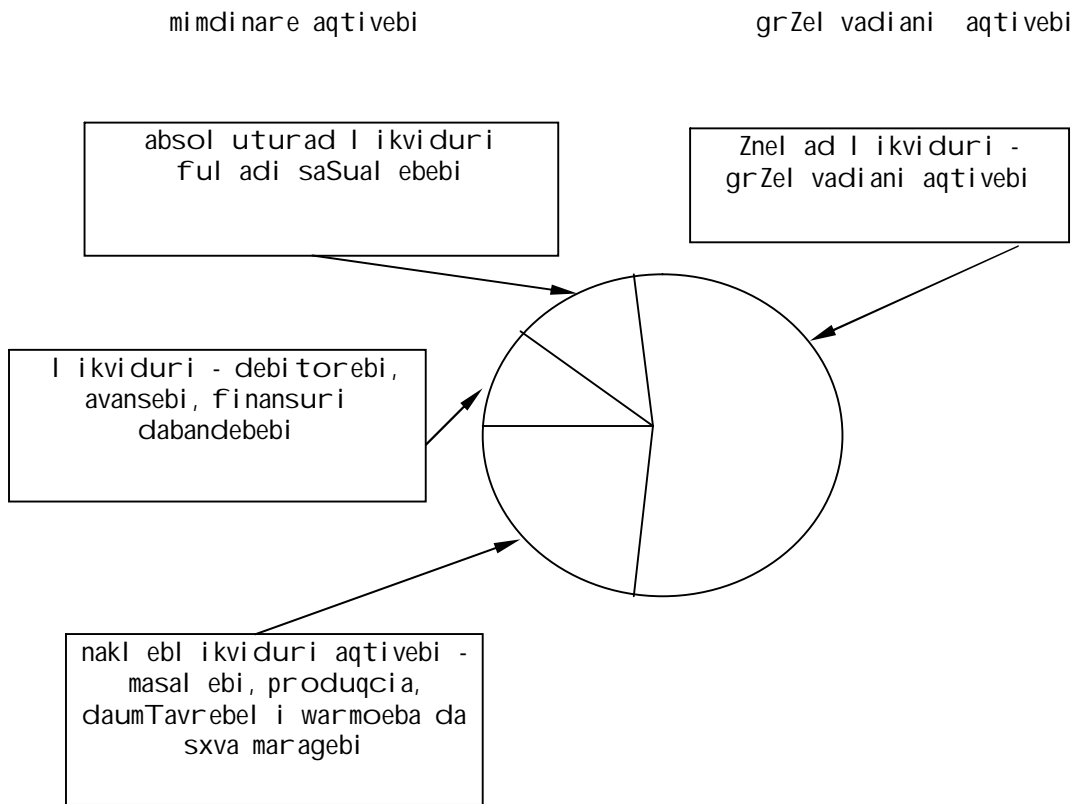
mimdinare aqtivebi

grZel vadiani aqtivebi

absol uturad l ikviduri ful adi saSual ebebi

Znel ad l ikviduri - grZel vadiani aqtivebi

l ikviduri - debitorebi, avansebi, finansuri dabandebebi

nakl ebl ikviduri aqtivebi - masal ebi, produqcia, daumTavrebel i warmoeba da sxva maragebi